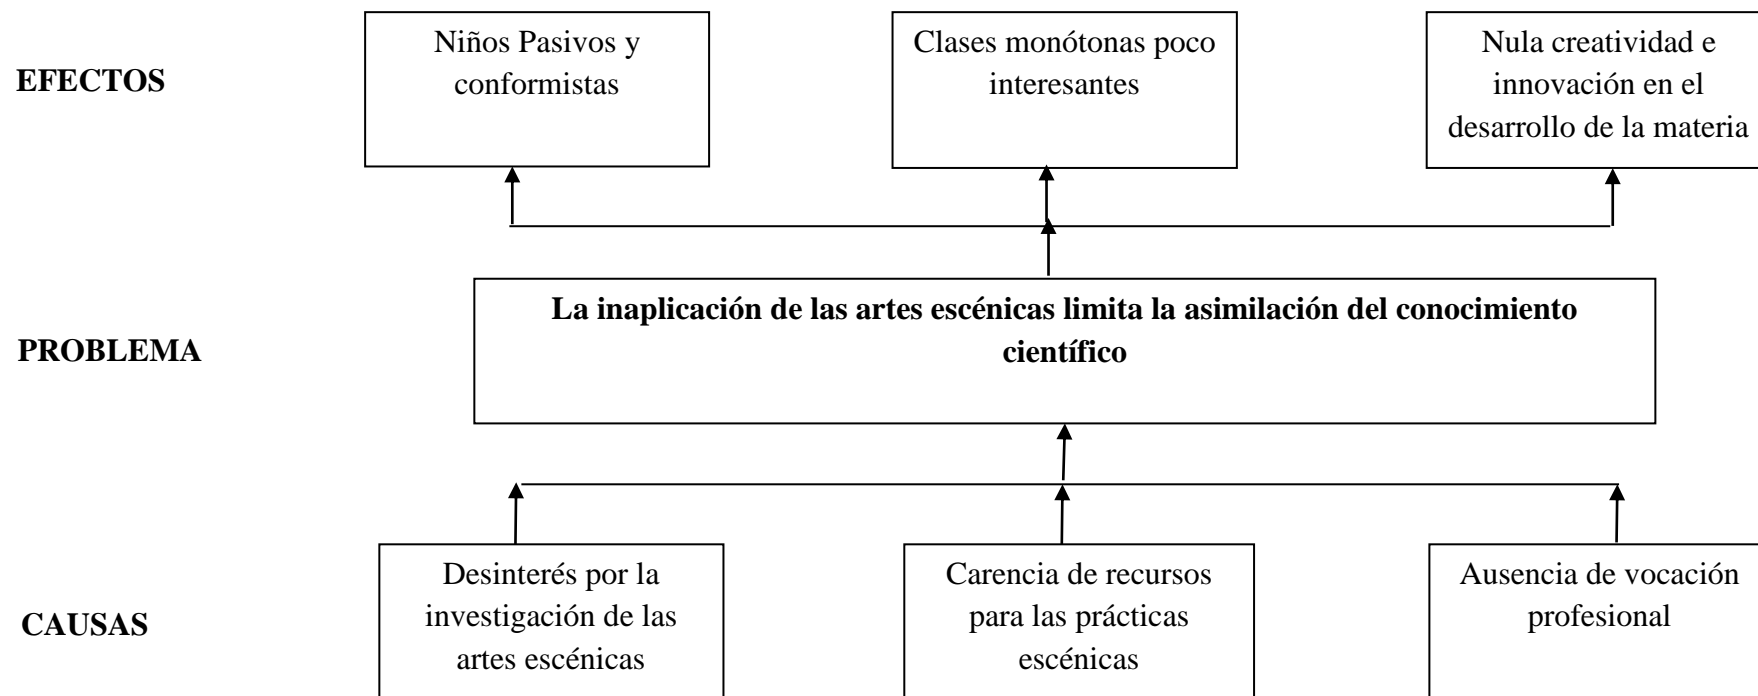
EFECTOS

Niños Pasivos y conformistas

Clases monótonas poco interesantes

Nula creatividad e innovación en el desarrollo de la materia

PROBLEMA

La inaplicación de las artes escénicas limita la asimilación del conocimiento científico

CAUSAS

Desinterés por la investigación de las artes escénicas

Carencia de recursos para las prácticas escénicas

Ausencia de vocación profesional